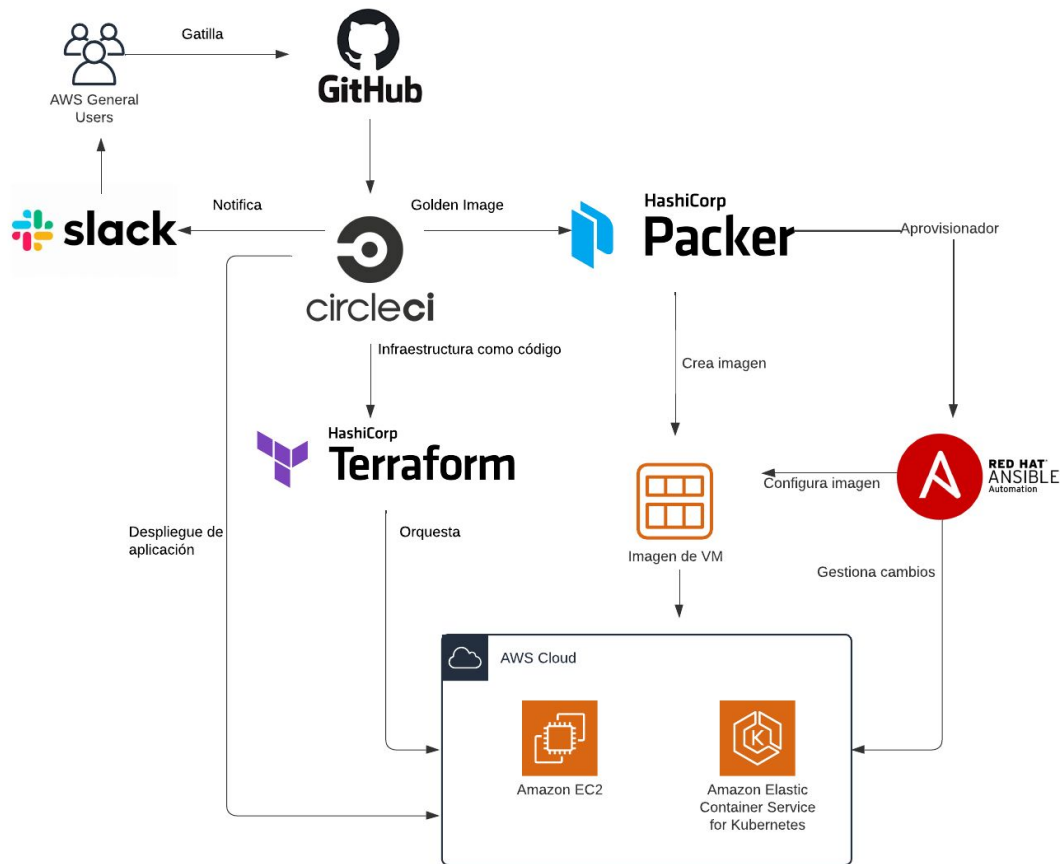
AWS General Users

Gatilla

GitHub

slack

Notifica

circleci

Golden Image

HashiCorp Packer

Aprovisionador

Infraestructura como código

Crea imagen

HashiCorp Terraform

Imagen de VM

Configura imagen

RED HAT ANSIBLE Automation

Despliegue de aplicación

Orquesta

Gestiona cambios

AWS Cloud

Amazon EC2

Amazon Elastic Container Service for Kubernetes